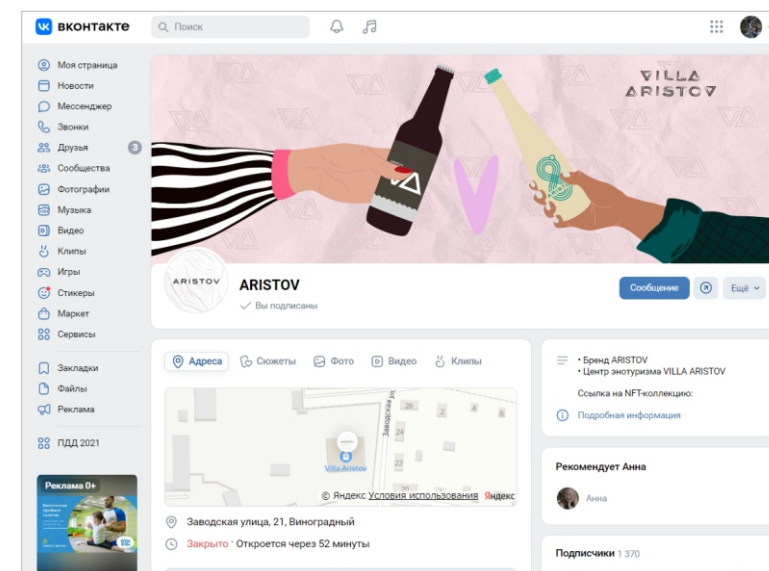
вконтакте
Поиск

Моя страница
Новости
Мессенджер
Звонки
Друзья 3
Сообщества
Фотографии
Музыка
Видео
Клипы
Игры
Стикеры
Маркет
Сервисы

Закладки
Файлы
Реклама

ПДД 2021

Реклама 0+

VILLA ARISTOV

ARISTOV

ARISTOV
Вы подписаны

Сообщение
Ещё

Адреса
Сюжеты
Фото
Видео
Клипы

Заводская
26
24
22
Villa Aristov
© Яндекс Условия использования Яндекс

Заводская улица, 21, Виноградный
Закрыто · Откроется через 52 минуты

• Бренд ARISTOV
• Центр энотуризма VILLA ARISTOV

Ссылка на NFT-коллекцию:

Подробная информация

Рекомендует Анна

Анна

Подписчики 1 370